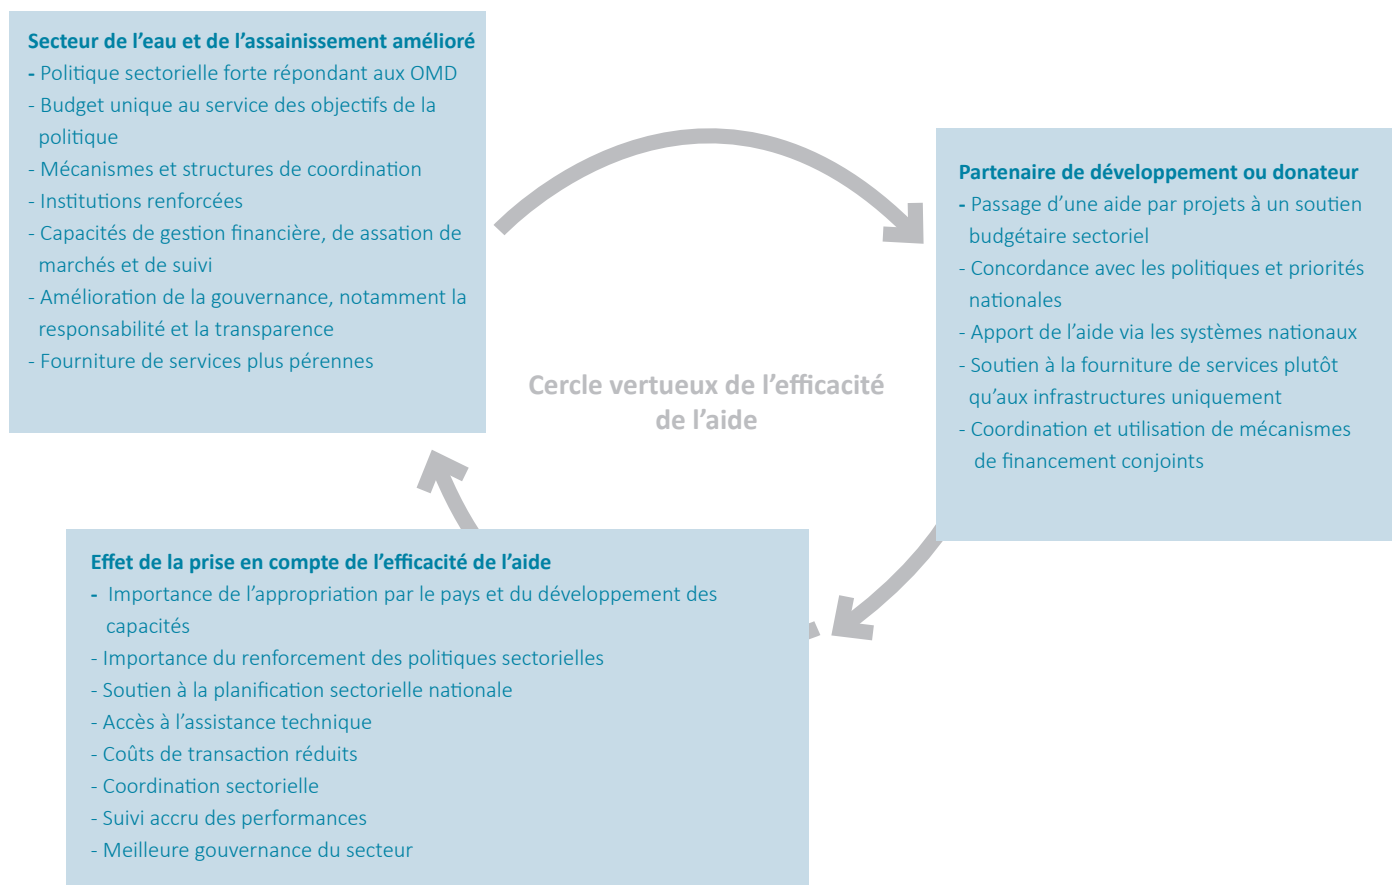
Secteur de l'eau et de l'assainissement amélioré
- Politique sectorielle forte répondant aux OMD
- Budget unique au service des objectifs de la politique
- Mécanismes et structures de coordination
- Institutions renforcées
- Capacités de gestion financière, de assation de marchés et de suivi
- Amélioration de la gouvernance, notamment la responsabilité et la transparence
- Fourniture de services plus pérennes

Partenaire de développement ou donateur
- Passage d'une aide par projets à un soutien budgétaire sectoriel
- Concordance avec les politiques et priorités nationales
- Apport de l'aide via les systèmes nationaux
- Soutien à la fourniture de services plutôt qu'aux infrastructures uniquement
- Coordination et utilisation de mécanismes de financement conjoints

Cercle vertueux de l'efficacité de l'aide

Effet de la prise en compte de l'efficacité de l'aide
- Importance de l'appropriation par le pays et du développement des capacités
- Importance du renforcement des politiques sectorielles
- Soutien à la planification sectorielle nationale
- Accès à l'assistance technique
- Coûts de transaction réduits
- Coordination sectorielle
- Suivi accru des performances
- Meilleure gouvernance du secteur